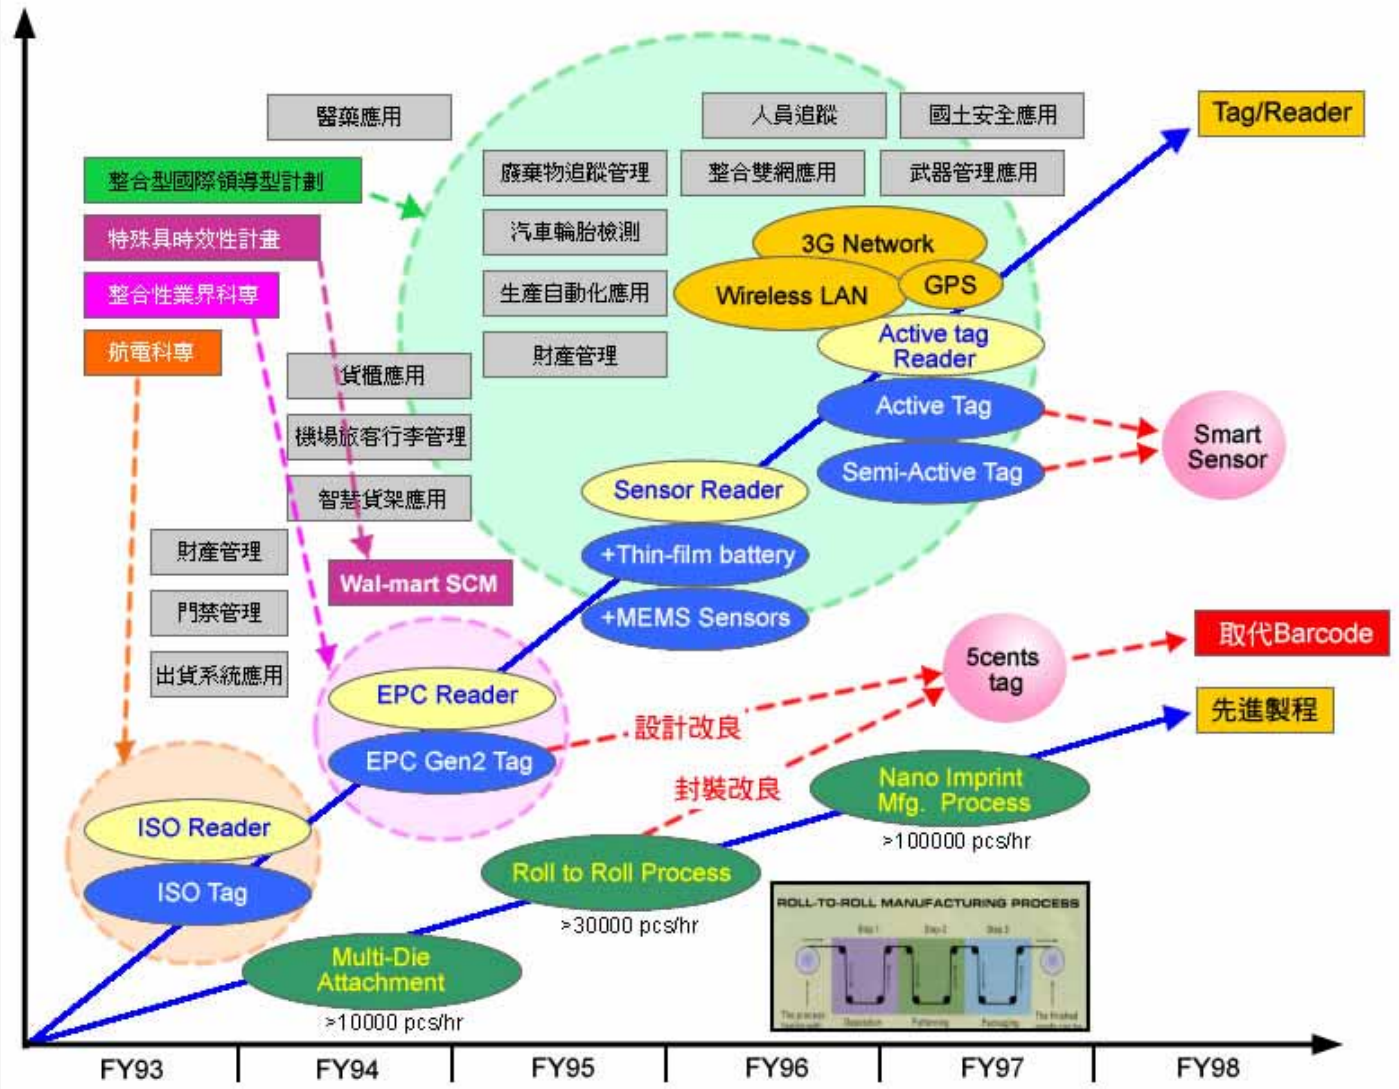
醫藥應用

人員追蹤

國土安全應用

Tag/Reader

整合型國際領導型計劃

廢棄物追蹤管理

整合雙網應用

武器管理應用

特殊具時效性計畫

汽車輪胎檢測

3G Network

整合性業界科專

生產自動化應用

Wireless LAN

GPS

航電科專

財產管理

Active tag Reader

貨櫃應用

Active Tag

機場旅客行李管理

Smart Sensor

Semi-Active Tag

智慧貨架應用

Sensor Reader

財產管理

+Thin-film battery

Wal-mart SCM

門禁管理

+MEMS Sensors

5cents tag

取代Barcode

出貨系統應用

EPC Reader

先進製程

設計改良

EPC Gen2 Tag

封裝改良

Nano Imprint Mfg. Process

>100000 pcs/hr

ISO Reader

Roll to Roll Process

ISO Tag

>30000 pcs/hr

ROLL-TO-ROLL MANUFACTURING PROCESS

Multi-Die Attachment

>10000 pcs/hr

FY93

FY94

FY95

FY96

FY97

FY98